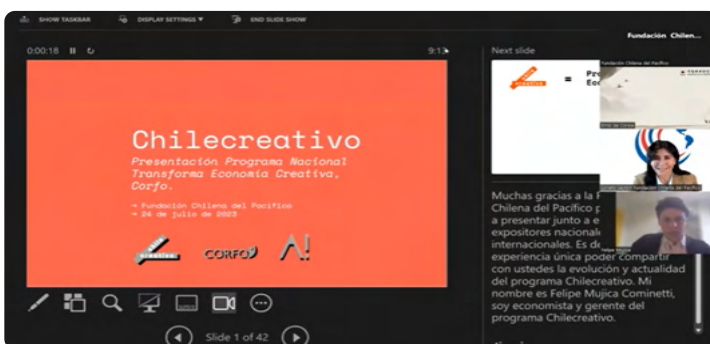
SHOW TASKBAR DISPLAY SETTINGS ▾ END SLIDE SHOW

Fundación Chilen...

0:00:18 ⏸ ↻

9:1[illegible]

Next slide

Chilecreativo

Presentación Programa Nacional Transforma Economía Creativa, Corfo.

→ Fundación Chilena del Pacífico
→ 24 de julio de 2023

CORFO

= Pr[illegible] Ec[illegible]

Muchas gracias a la F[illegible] Chilena del Pacífico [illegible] a presentar junto a e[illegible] expositores nacionale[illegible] internacionales. Es de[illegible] experiencia única poder compartir con ustedes la evolución y actualidad del programa Chilecreativo. Mi nombre es Felipe Mujica Cominetti, soy economista y gerente del programa Chilecreativo.

Slide 1 of 42